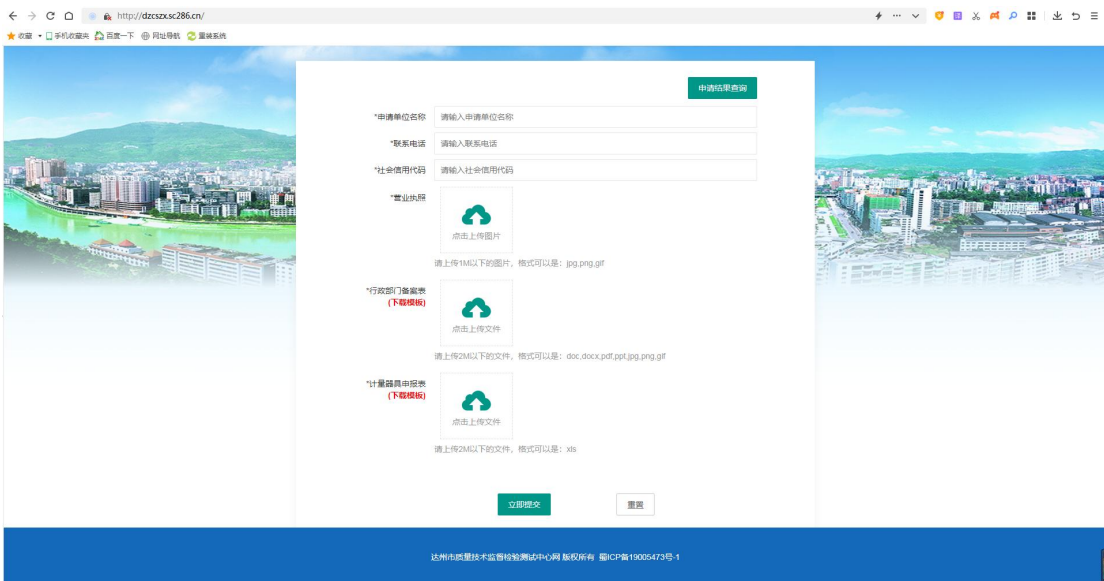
http://dzcszx.sc286.cn/

收藏 手机收藏夹 百度一下 网址导航 重装系统

申请结果查询

*申请单位名称 请输入申请单位名称

*联系电话 请输入联系电话

*社会信用代码 请输入社会信用代码

*营业执照

点击上传图片

请上传1M以下的图片，格式可以是：jpg,png,gif

*行政部门备案表
(下载模板)

点击上传文件

请上传2M以下的文件，格式可以是：doc,docx,pdf,ppt,jpg,png,gif

*计量器具申报表
(下载模板)

点击上传文件

请上传2M以下的文件，格式可以是：xls

立即提交 重置

达州市质量技术监督检验测试中心网 版权所有 蜀ICP备19005473号-1